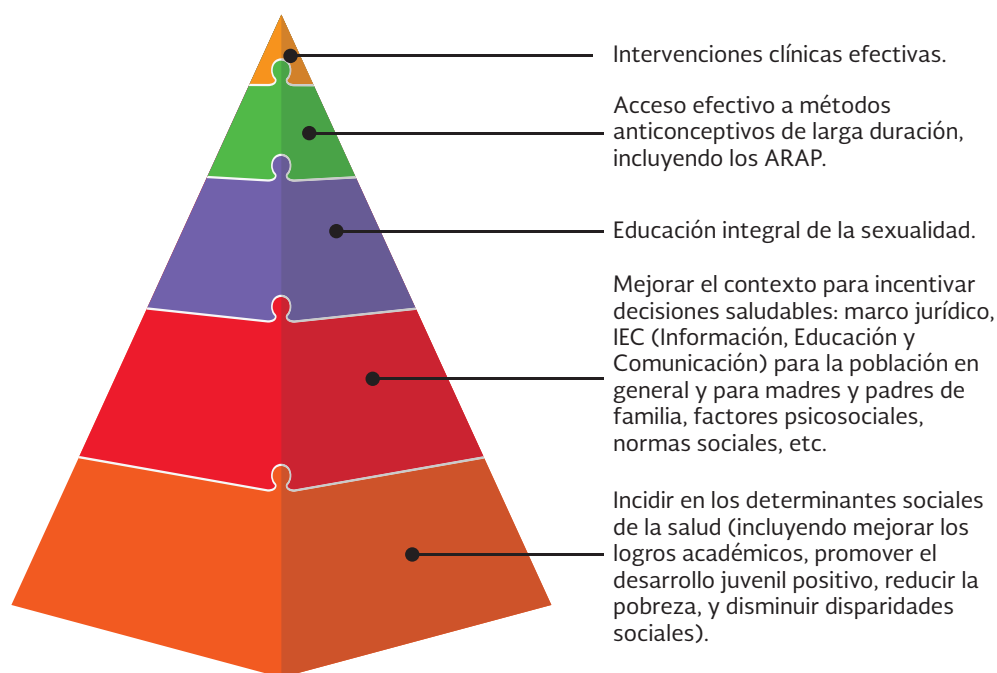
Intervenciones clínicas efectivas.

Acceso efectivo a métodos anticonceptivos de larga duración, incluyendo los ARAP.

Educación integral de la sexualidad.

Mejorar el contexto para incentivar decisiones saludables: marco jurídico, IEC (Información, Educación y Comunicación) para la población en general y para madres y padres de familia, factores psicosociales, normas sociales, etc.

Incidir en los determinantes sociales de la salud (incluyendo mejorar los logros académicos, promover el desarrollo juvenil positivo, reducir la pobreza, y disminuir disparidades sociales).